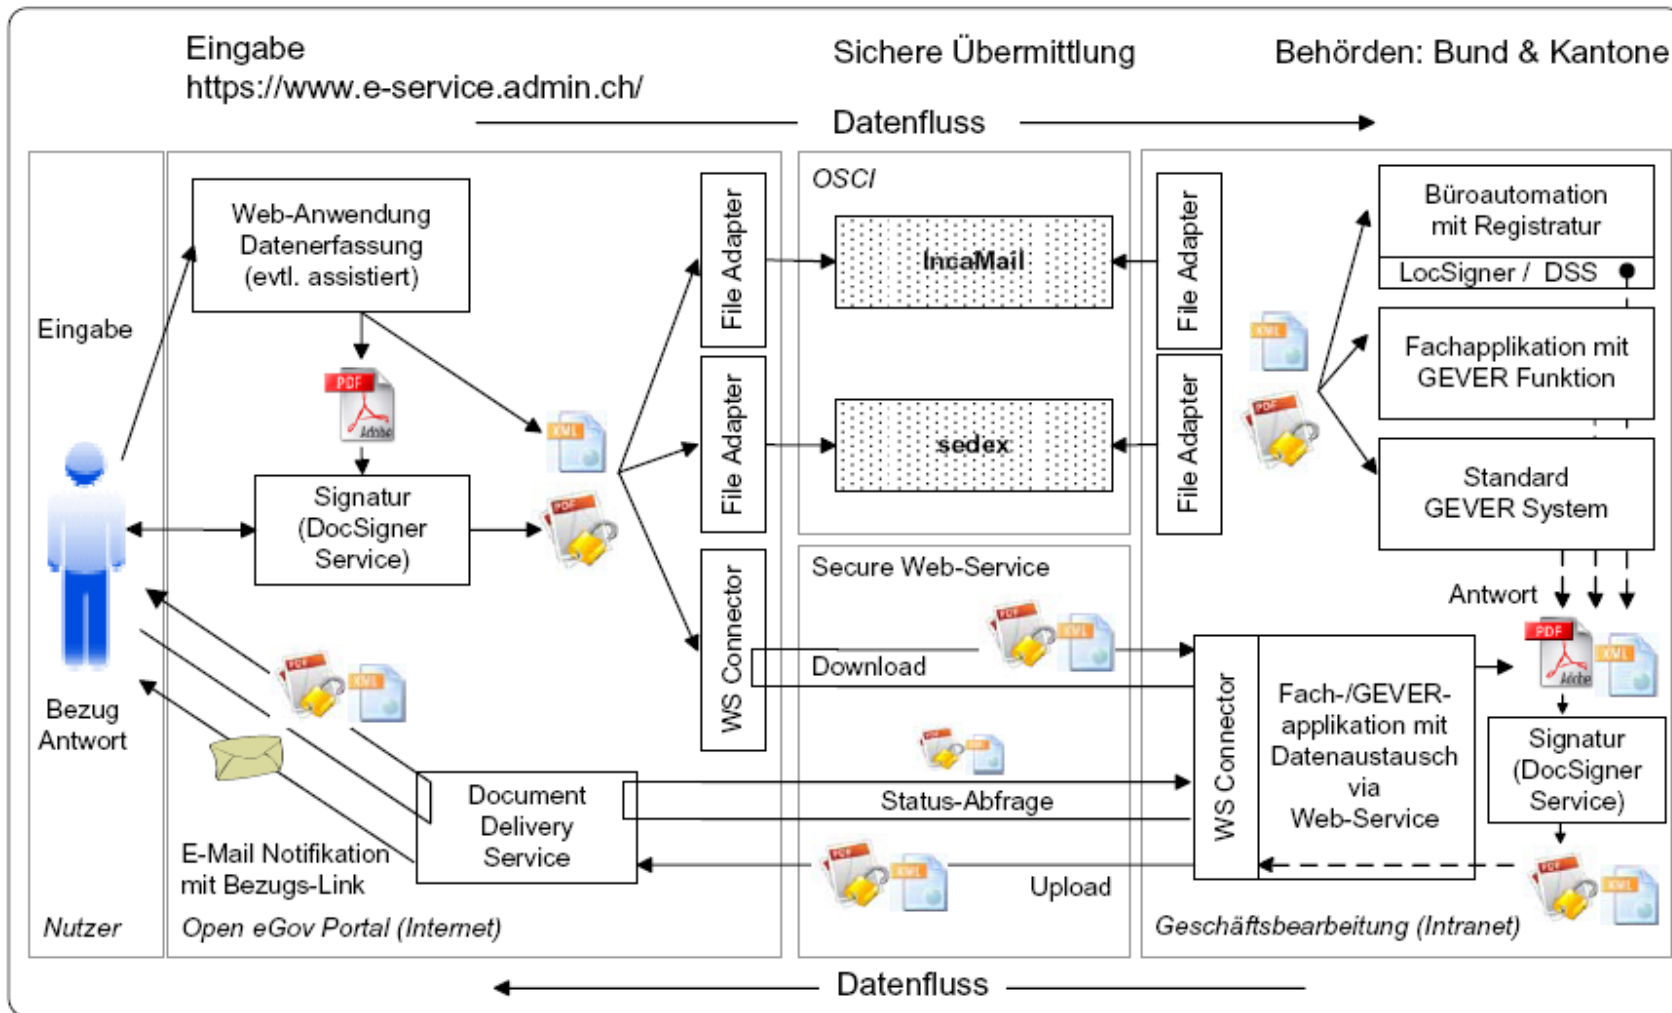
Eingabe
https://www.e-service.admin.ch/

Sichere Übermittlung

Behörden: Bund & Kantone

Datenfluss

Eingabe

Web-Anwendung
Datenerfassung
(evtl. assistiert)

PDF
Adobe

XML

Signatur
(DocSigner
Service)

PDF

File Adapter

File Adapter

WS Connector

OSCI

IncaMail

sedex

Secure Web-Service

Download

Status-Abfrage

Upload

File Adapter

File Adapter

XML

PDF

Büroautomation
mit Registratur

LocSigner / DSS

Fachapplikation mit
GEVER Funktion

Standard
GEVER System

Antwort

PDF
Adobe

XML

WS Connector

Fach-/GEVER-applikation mit Datenaustausch via Web-Service

Signatur
(DocSigner
Service)

Bezug
Antwort

E-Mail Notifikation
mit Bezugs-Link

Document
Delivery
Service

Nutzer

Open eGov Portal (Internet)

Geschäftsbearbeitung (Intranet)

Datenfluss